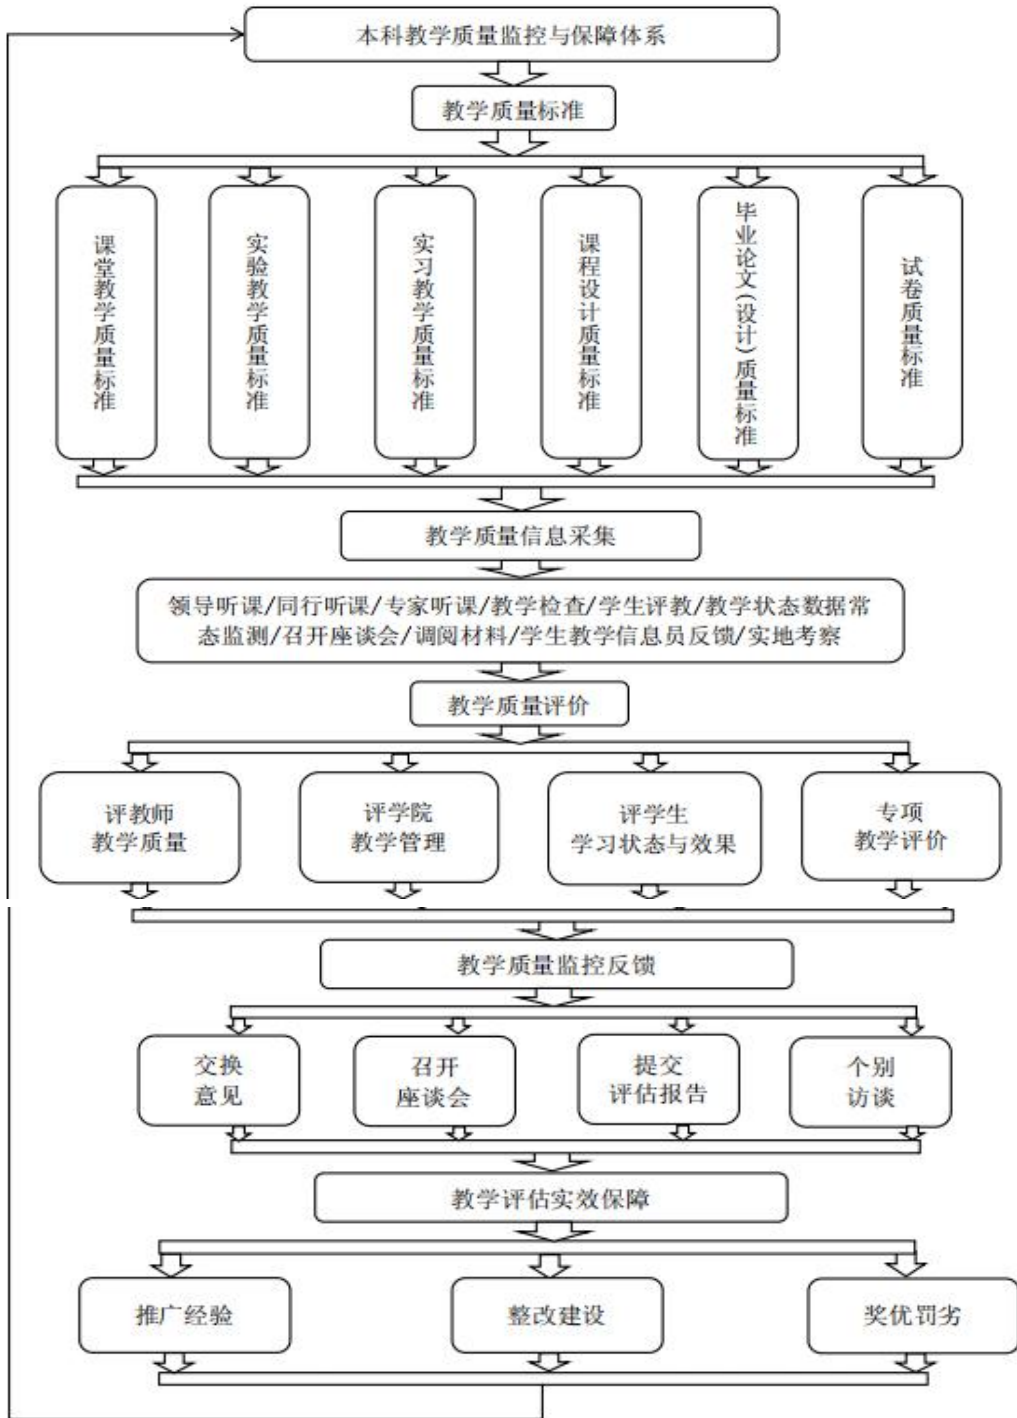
本科教学质量监控与保障体系

教学质量标准

课堂教学质量标准

实验教学质量标准

实习教学质量标准

课程设计质量标准

毕业论文(设计)质量标准

试卷质量标准

教学质量信息采集

领导听课/同行听课/专家听课/教学检查/学生评教/教学状态数据常态监测/召开座谈会/调阅材料/学生教学信息员反馈/实地考察

教学质量评价

评教师教学质量

评学院教学管理

评学生学习状态与效果

专项教学评价

教学质量监控反馈

交换意见

召开座谈会

提交评估报告

个别访谈

教学评估实效保障

推广经验

整改建设

奖优罚劣